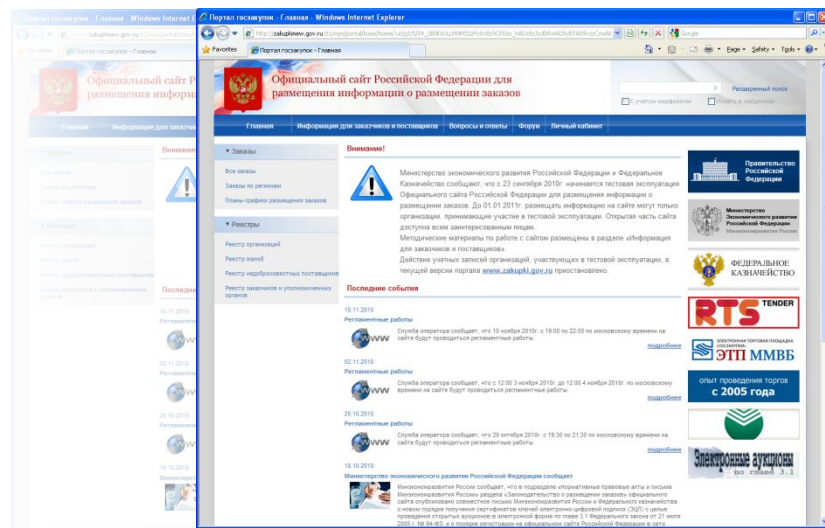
Портал госзакупок - Главная - Windows Internet Explorer

http://zakupkinew.gov.ru/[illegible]

Favorites | Портал госзакупок - Главная

Page • Safety • Tools •

Официальный сайт Российской Федерации для размещения информации о размещении заказов

Расширенный поиск

С учетом морфологии | Искать в найденном

Главная | Информация для заказчиков и поставщиков | Вопросы и ответы | Форум | Личный кабинет

Заказы

Все заказы

Заказы по регионам

Планы-графики размещения заказов

Реестры

Реестр организаций

Реестр жалоб

Реестр недобросовестных поставщиков

Реестр заказчиков и уполномоченных органов

Внимание!

Министерство экономического развития Российской Федерации и Федеральное Казначейство сообщают, что с 23 сентября 2010г. начинается тестовая эксплуатация Официального сайта Российской Федерации для размещения информации о размещении заказов. До 01.01.2011г. размещать информацию на сайте могут только организации, принимающие участие в тестовой эксплуатации. Открытая часть сайта доступна всем заинтересованным лицам.
Методические материалы по работе с сайтом размещены в разделе «Информация для заказчиков и поставщиков».
Действие учетных записей организаций, участвующих в тестовой эксплуатации, в текущей версии портала www.zakupki.gov.ru приостановлено.

Последние события

10.11.2010
Регламентные работы
Служба оператора сообщает, что 10 ноября 2010г. с 19:00 по 22:00 по московскому времени на сайте будут проводиться регламентные работы.
подробнее

02.11.2010
Регламентные работы
Служба оператора сообщает, что с 12:00 3 ноября 2010г. до 12:00 4 ноября 2010г. по московскому времени на сайте будут проводиться регламентные работы.
подробнее

20.10.2010
Регламентные работы
Служба оператора сообщает, что 20 октября 2010г. с 19:30 по 21:30 по московскому времени на сайте будут проводиться регламентные работы.
подробнее

18.10.2010
Министерство экономического развития Российской Федерации сообщает
Минэкономразвития России сообщает, что в подразделе «Нормативные правовые акты и письма Минэкономразвития России» раздела «Законодательство о размещении заказов» официального сайта опубликовано совместное письмо Минэкономразвития России и Федерального казначейства о новом порядке получения сертификатов ключей электронно-цифровой подписи (ЭЦП) с целью проведения открытых аукционов в электронной форме по главе 3.1 Федерального закона от 21 июля 2005 г. № 94-ФЗ, а о порядке регистрации на официальном сайте Российской Федерации в сети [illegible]

Правительство Российской Федерации

Министерство Экономического развития Российской Федерации

ФЕДЕРАЛЬНОЕ КАЗНАЧЕЙСТВО

RTS TENDER

ЭЛЕКТРОННАЯ ТОРГОВАЯ ПЛОЩАДКА «ГОСЗАКУПКИ» ЭТП ММВБ

опыт проведения торгов с 2005 года

Электронные аукционы по главе 3.1